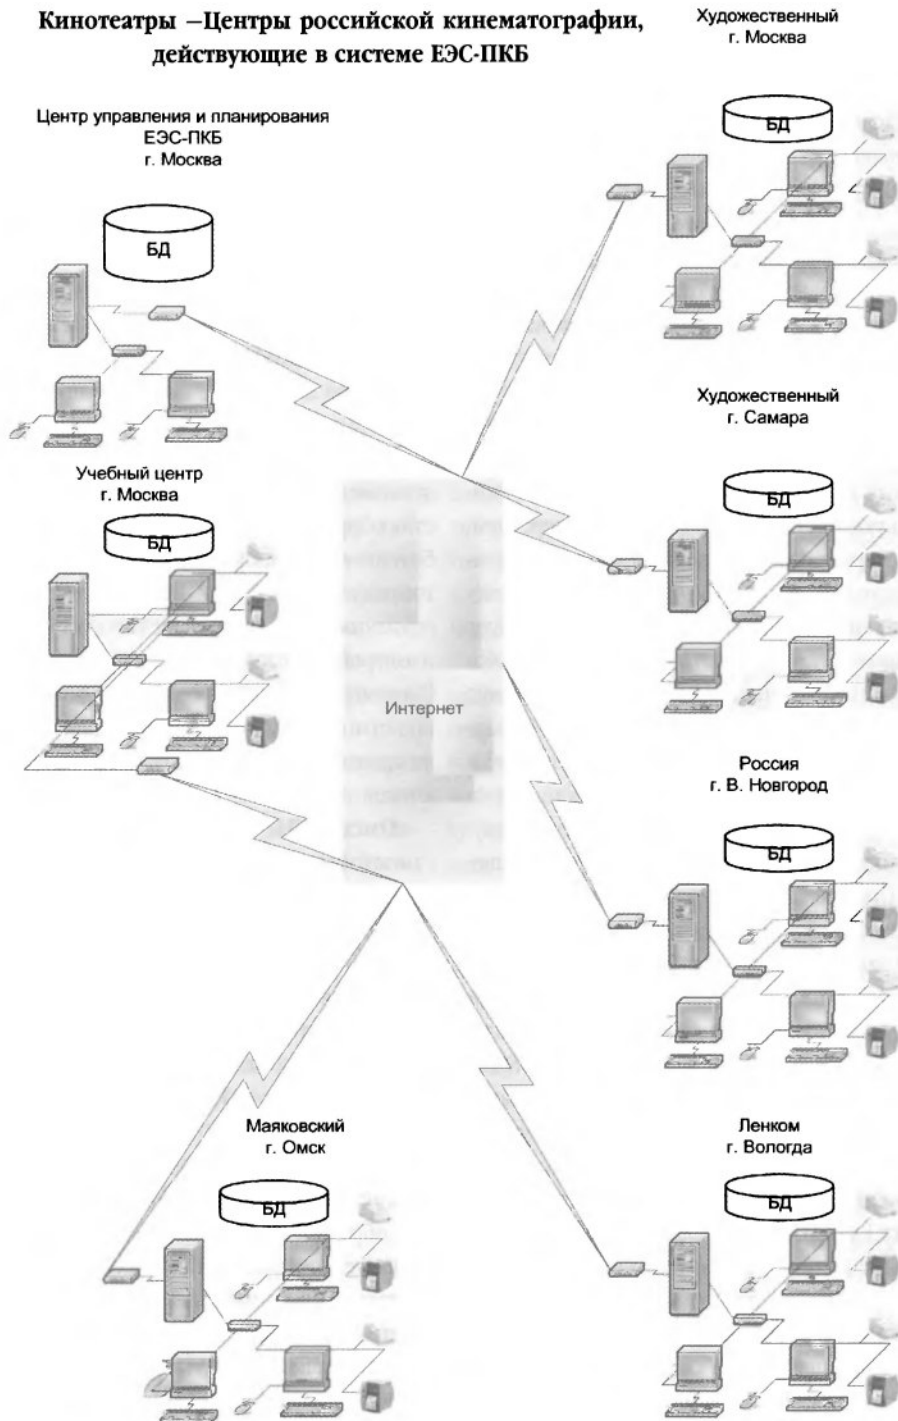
Кинотеатры –Центры российской кинематографии, действующие в системе ЕЭС-ПКБ

Центр управления и планирования ЕЭС-ПКБ
г. Москва

БД

Учебный центр
г. Москва

БД

Интернет

Художественный
г. Москва

БД

Художественный
г. Самара

БД

Россия
г. В. Новгород

БД

Маяковский
г. Омск

БД

Ленком
г. Вологда

БД